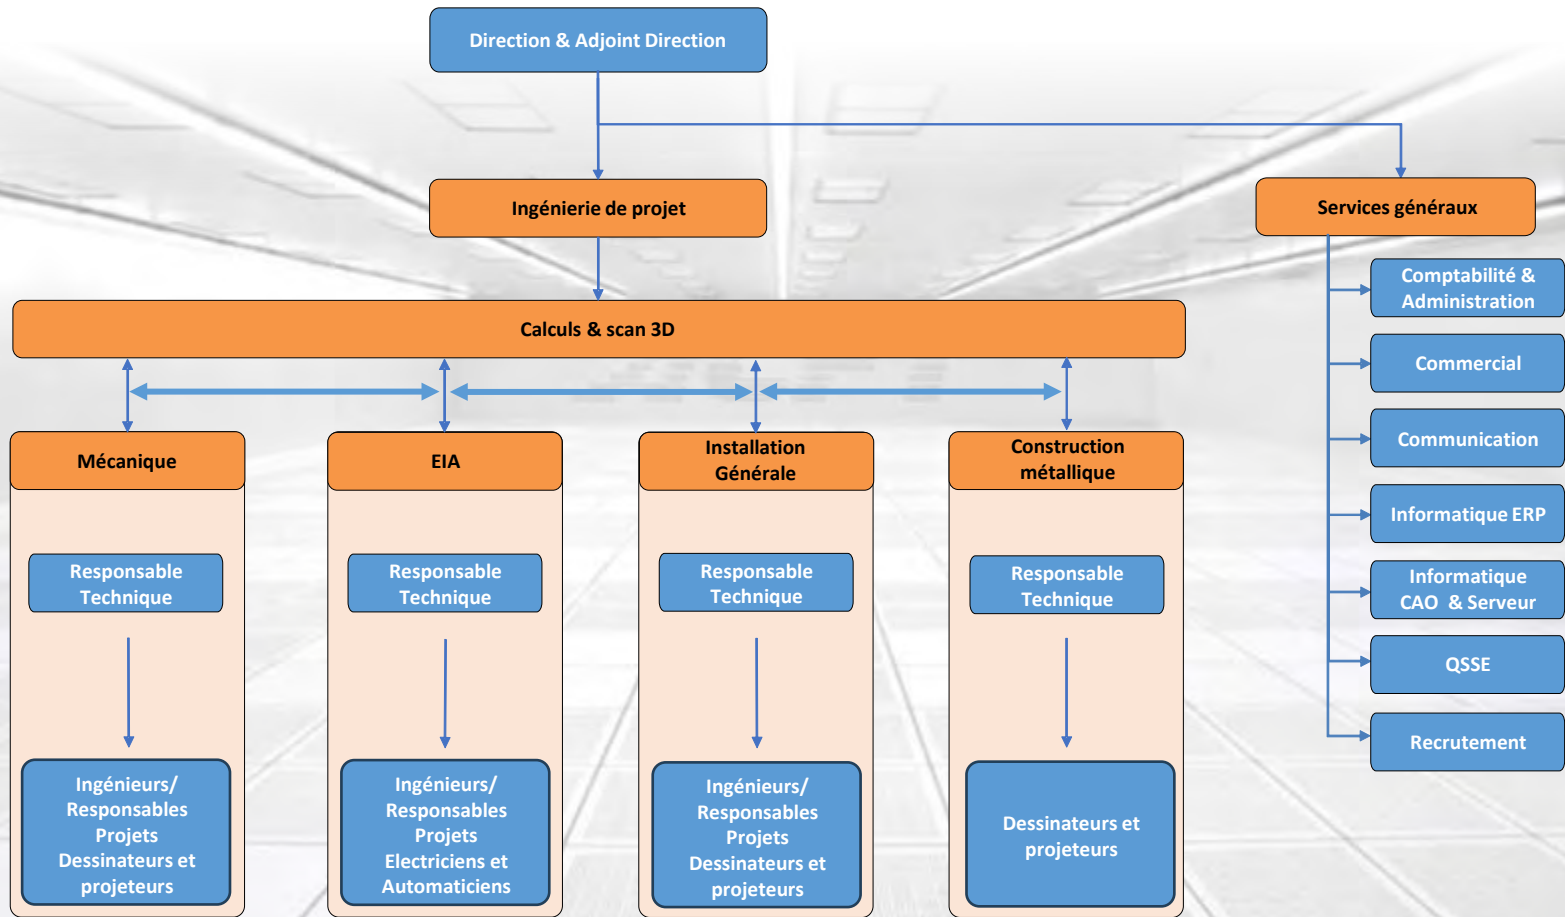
Direction & Adjoint Direction

Ingénierie de projet

Services généraux

Comptabilité & Administration

Commercial

Communication

Informatique ERP

Informatique CAO & Serveur

QSSE

Recrutement

Calculs & scan 3D

Mécanique

Responsable Technique

Ingénieurs/ Responsables Projets Dessinateurs et projeteurs

EIA

Responsable Technique

Ingénieurs/ Responsables Projets Electriciens et Automaticiens

Installation Générale

Responsable Technique

Ingénieurs/ Responsables Projets Dessinateurs et projeteurs

Construction métallique

Responsable Technique

Dessinateurs et projeteurs